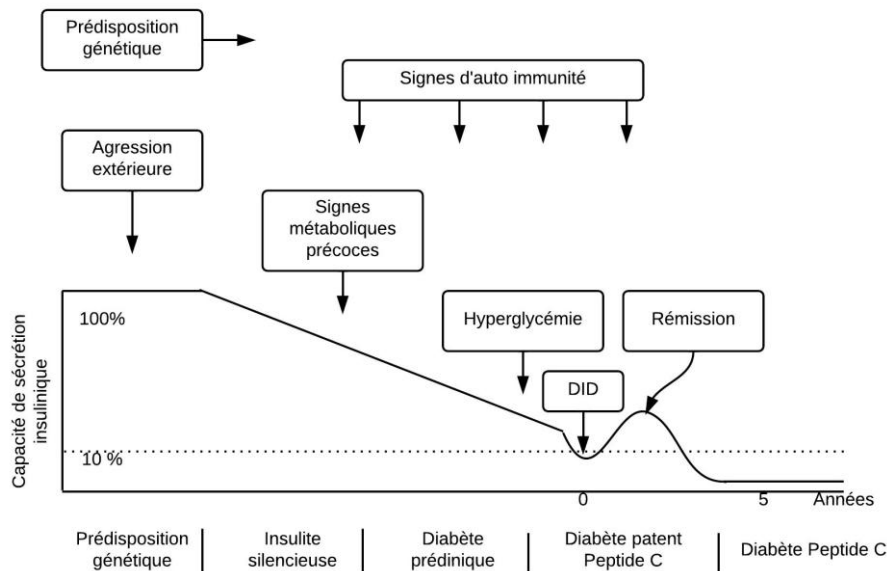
Prédisposition génétique

Signes d'auto immunité

Agression extérieure

Signes métaboliques précoces

Capacité de sécrétion insulinique

100%

Hyperglycémie

Rémission

DID

10 %

0

5

Années

Prédisposition génétique

Insulite silencieuse

Diabète prédinique

Diabète patent Peptide C

Diabète Peptide C